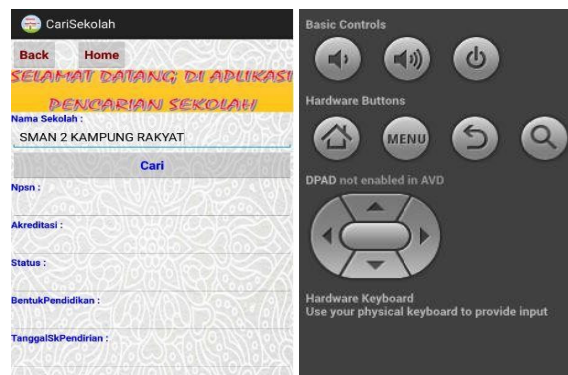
CariSekolah

Back Home

SELAMAT DATANG DI APLIKASI PENCARIAN SEKOLAH

Nama Sekolah :

SMAN 2 KAMPUNG RAKYAT

Cari

Npsn :

Akreditasi :

Status :

BentukPendidikan :

TanggalSkPendirian :

Basic Controls

Hardware Buttons

MENU

DPAD not enabled in AVD

Hardware Keyboard
Use your physical keyboard to provide input